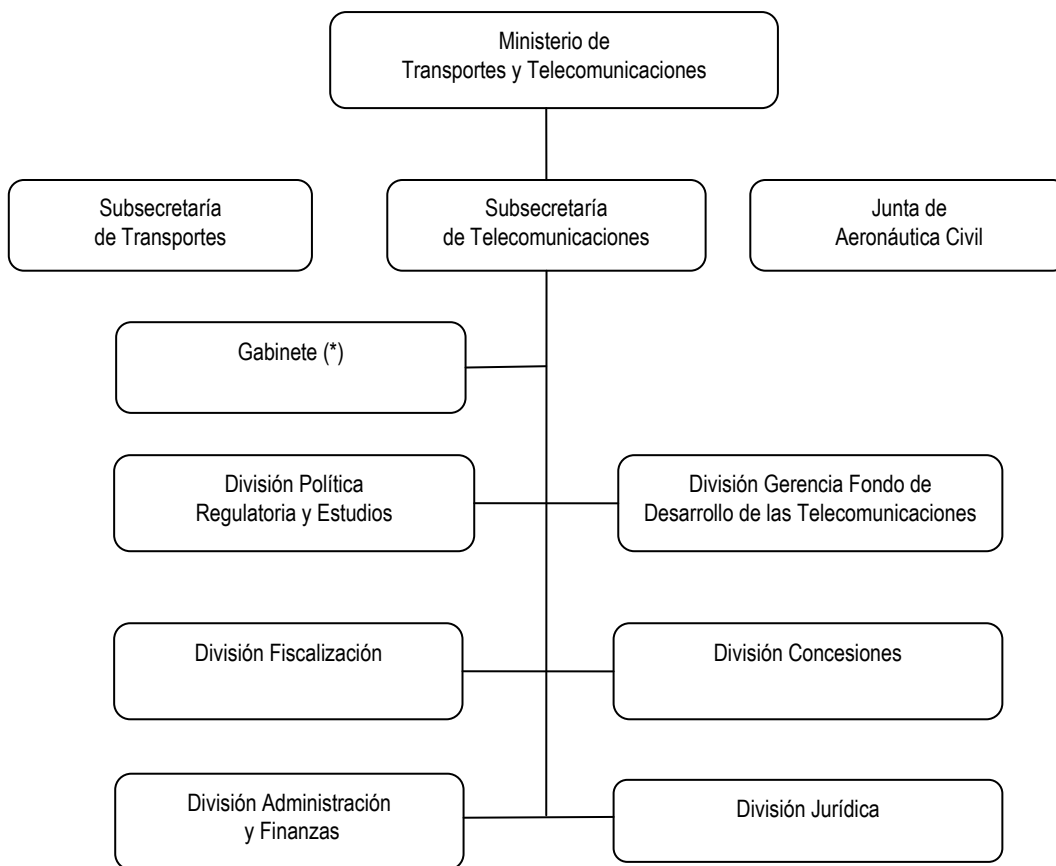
Ministerio de
Transportes y Telecomunicaciones

Subsecretaría
de Transportes

Subsecretaría
de Telecomunicaciones

Junta de
Aeronáutica Civil

Gabinete (*)

División Política
Regulatoria y Estudios

División Gerencia Fondo de
Desarrollo de las Telecomunicaciones

División Fiscalización

División Concesiones

División Administración
y Finanzas

División Jurídica